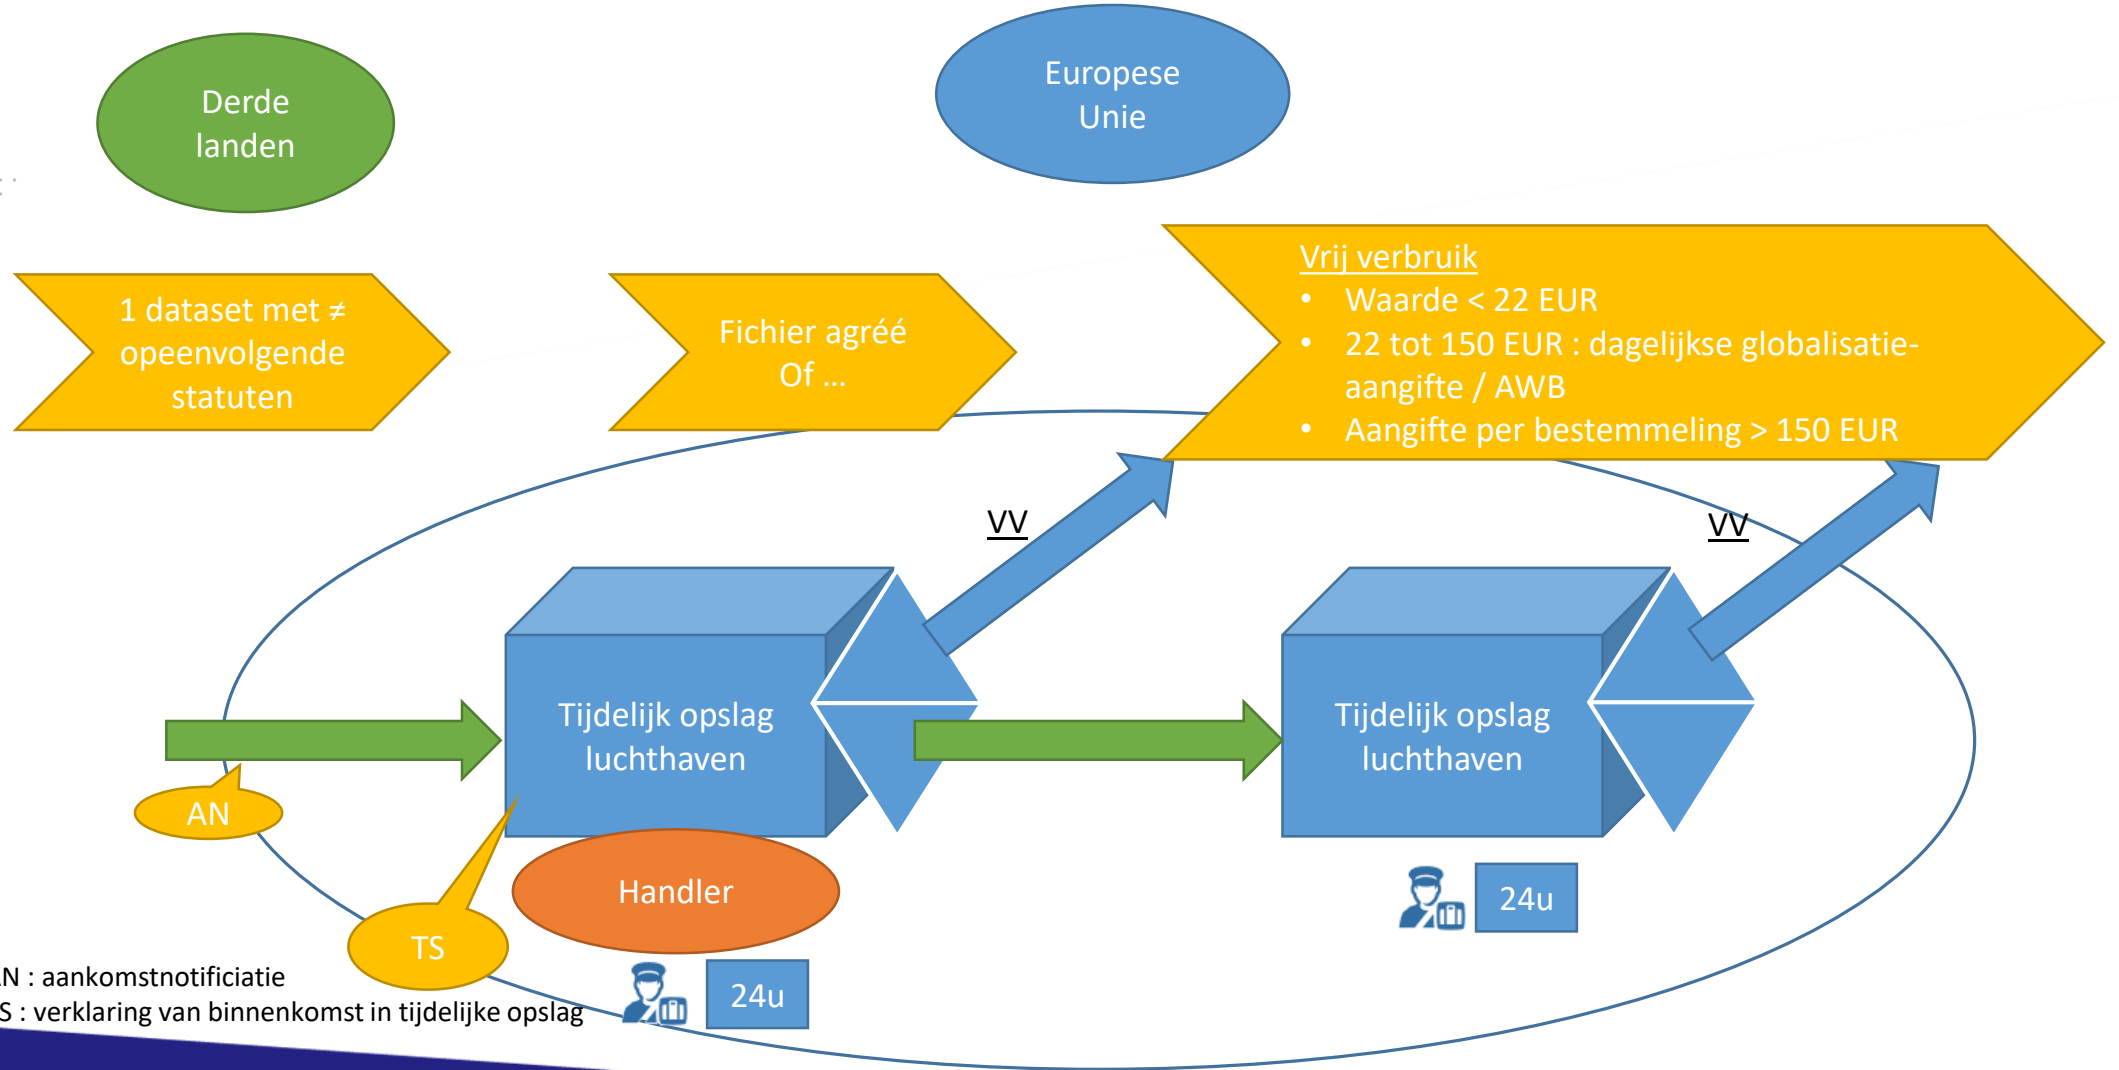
Derde landen

Europese Unie

1 dataset met ≠ opeenvolgende statuten

Fichier agréé Of ...

Vrij verbruik
- Waarde < 22 EUR
- 22 tot 150 EUR : dagelijkse globalisatie-aangifte / AWB
- Aangifte per bestemmeling > 150 EUR

VV

VV

Tijdelijk opslag luchthaven

Tijdelijk opslag luchthaven

AN

TS

Handler

24u

24u

N : aankomstnotificiatie
S : verklaring van binnenkomst in tijdelijke opslag